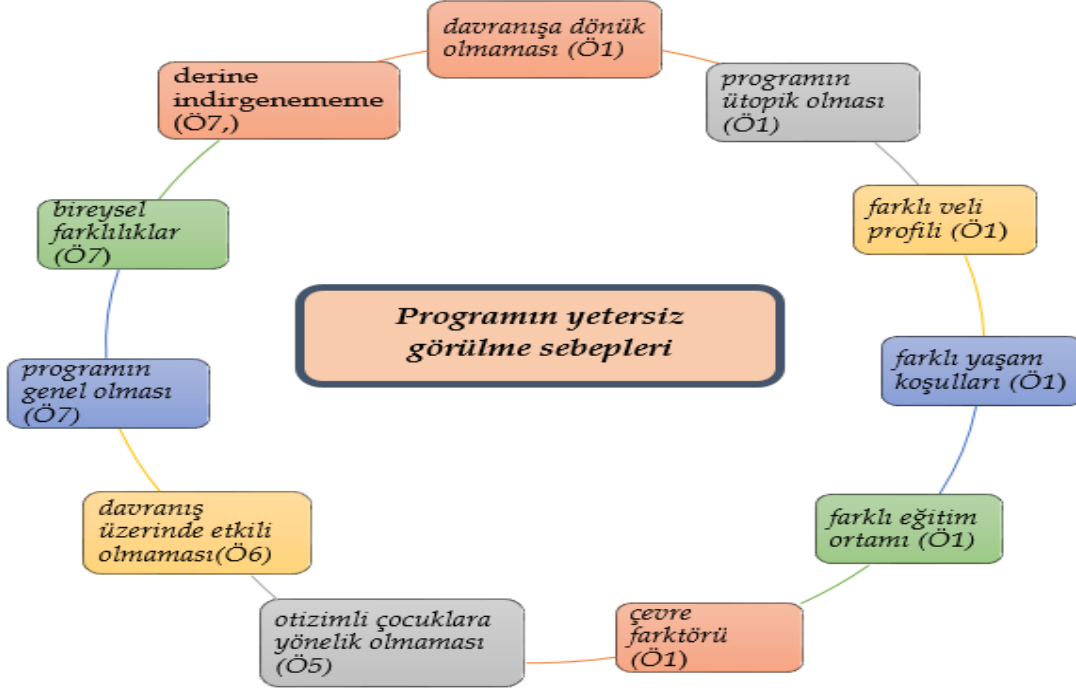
Programın yetersiz görülme sebepleri

davranışa dönük olmaması (Ö1)

programın ütopik olması (Ö1)

farklı veli profili (Ö1)

farklı yaşam koşulları (Ö1)

farklı eğitim ortamı (Ö1)

çevre farktörü (Ö1)

otizimli çocuklara yönelik olmaması (Ö5)

davranış üzerinde etkili olmaması(Ö6)

programın genel olması (Ö7)

bireysel farklılıklar (Ö7)

derine indirgenememe (Ö7,)